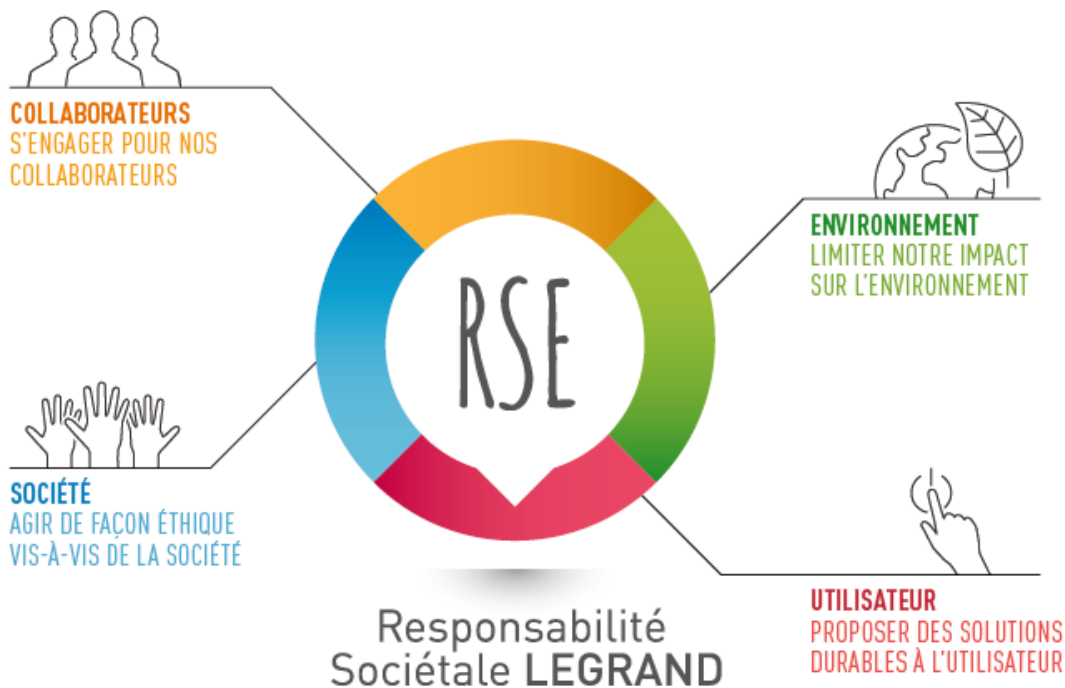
COLLABORATEURS
S'ENGAGER POUR NOS COLLABORATEURS

ENVIRONNEMENT
LIMITER NOTRE IMPACT SUR L'ENVIRONNEMENT

RSE

SOCIÉTÉ
AGIR DE FAÇON ÉTHIQUE VIS-À-VIS DE LA SOCIÉTÉ

UTILISATEUR
PROPOSER DES SOLUTIONS DURABLES À L'UTILISATEUR

Responsabilité Sociétale LEGRAND